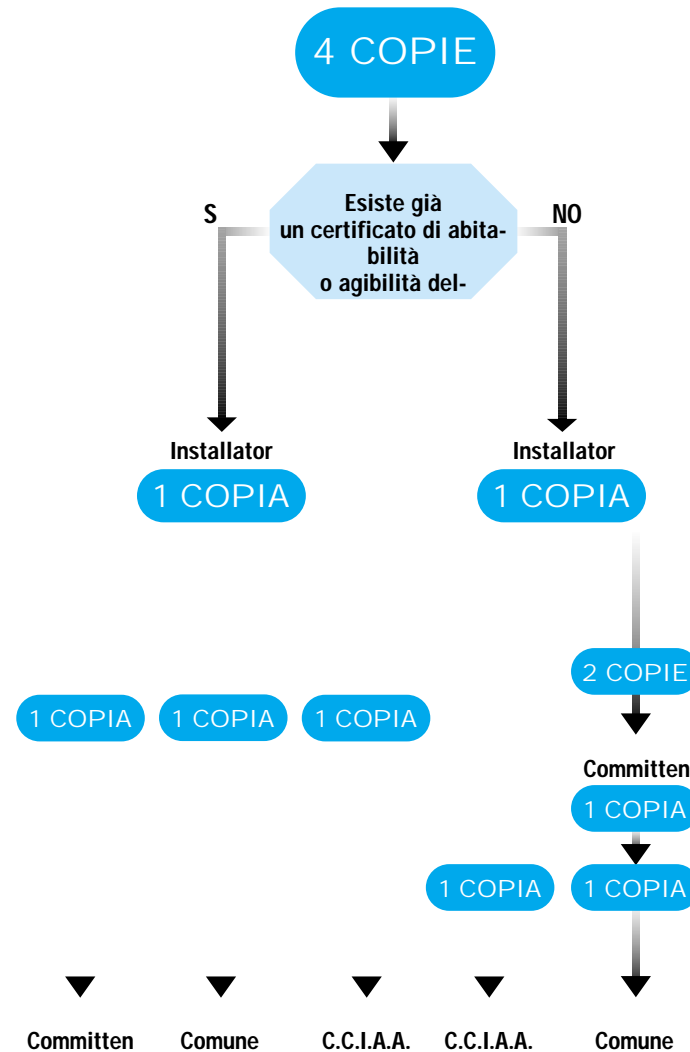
4 COPIE

Esiste già un certificato di abitabilità o agibilità del-

S

NO

Installator

1 COPIA

Installator

1 COPIA

2 COPIE

1 COPIA

1 COPIA

1 COPIA

Committen

1 COPIA

1 COPIA

1 COPIA

Committen

Comune

C.C.I.A.A.

C.C.I.A.A.

Comune